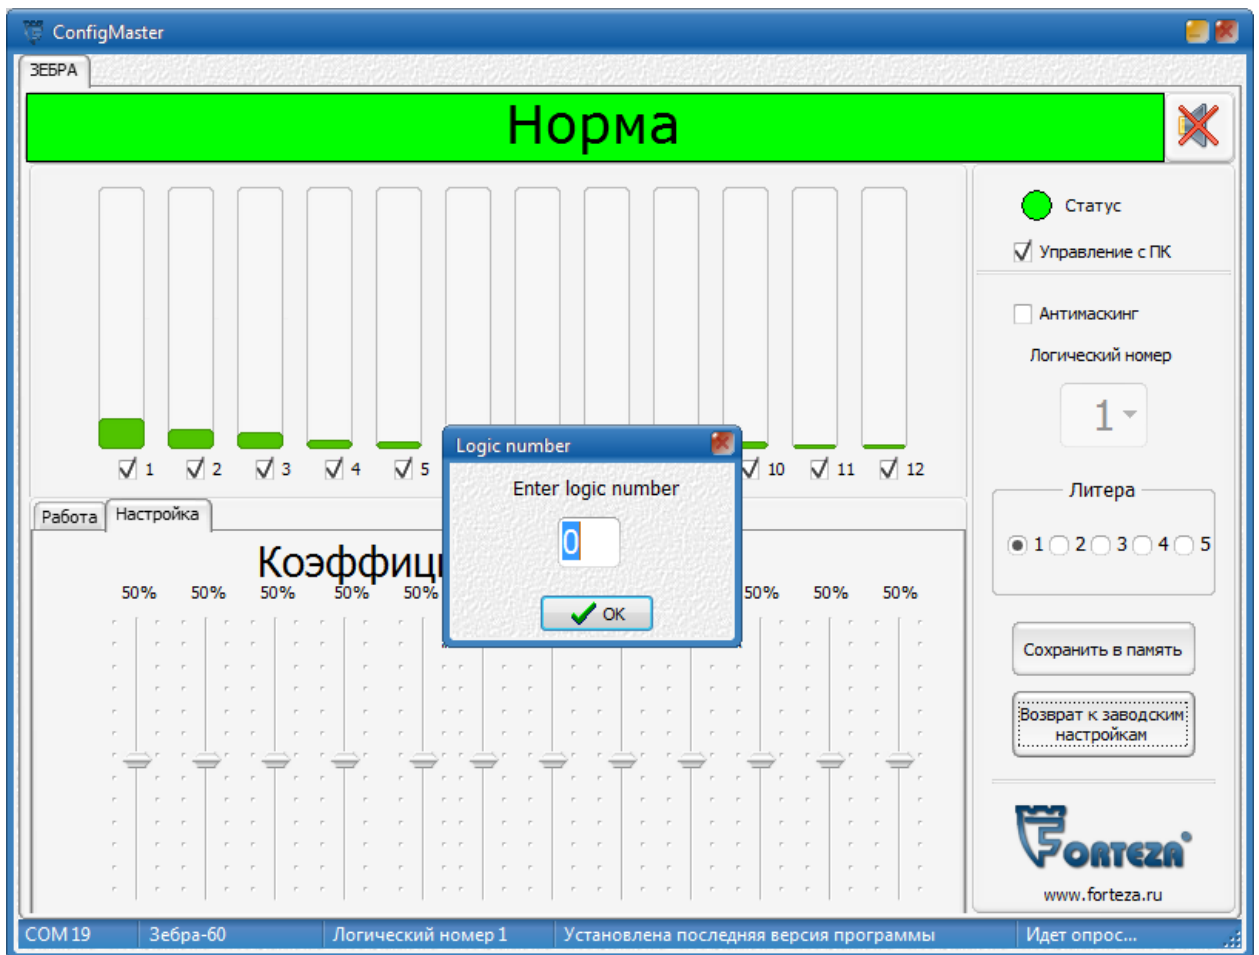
ConfigMaster

ЗЕБРА

Норма

1 2 3 4 5 10 11 12

Статус

Управление с ПК

Антимаскинг

Логический номер

1

Литера

1 2 3 4 5

Сохранить в память

Возврат к заводским настройкам

FORTEZA

www.forteza.ru

Работа Настройка

Коэффиц

50% 50% 50% 50% 50% 50% 50% 50%

Logic number

Enter logic number

0

OK

COM 19 | Зебра-60 | Логический номер 1 | Установлена последняя версия программы | Идет опрос...